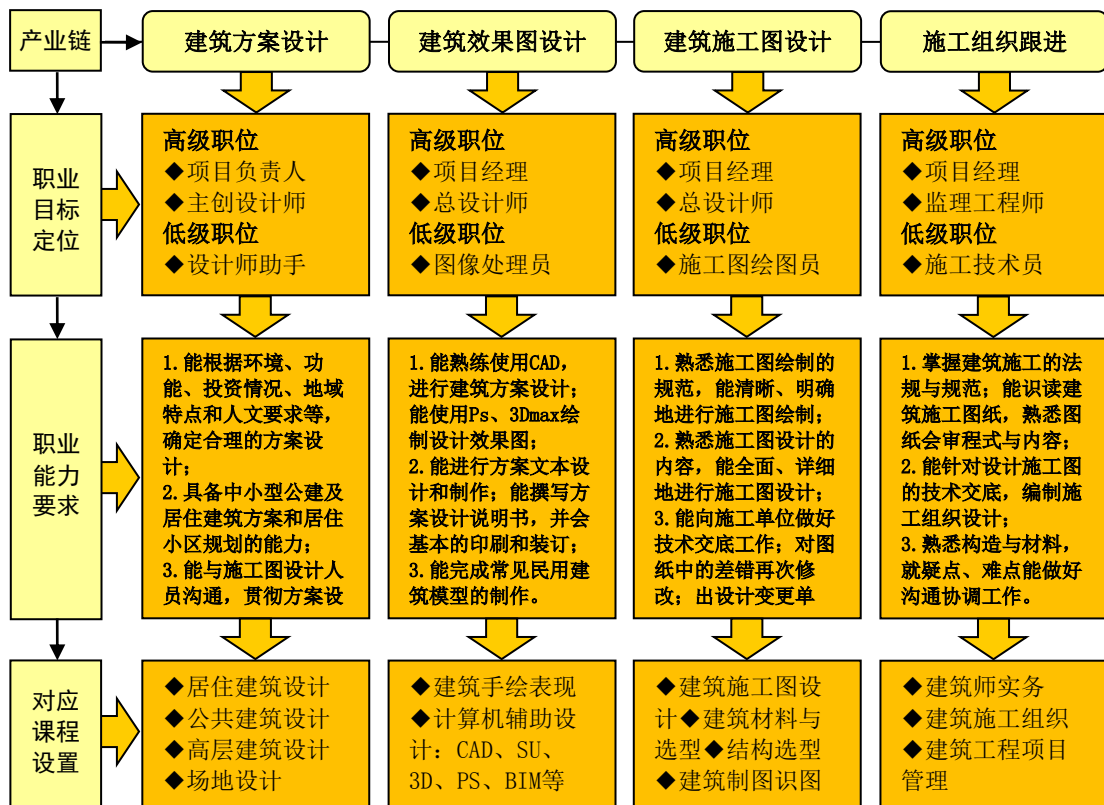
产业链

建筑方案设计

建筑效果图设计

建筑施工图设计

施工组织跟进

职业目标定位

高级职位
◆项目负责人
◆主创设计师
低级职位
◆设计师助手

高级职位
◆项目经理
◆总设计师
低级职位
◆图像处理员

高级职位
◆项目经理
◆总设计师
低级职位
◆施工图绘图员

高级职位
◆项目经理
◆监理工程师
低级职位
◆施工技术员

职业能力要求

1. 能根据环境、功能、投资情况、地域特点和人文要求等，确定合理的方案设计；
2. 具备中小型公建及居住建筑方案和居住小区规划的能力；
3. 能与施工图设计人员沟通，贯彻方案设

1. 能熟练使用CAD，进行建筑方案设计；能使用Ps、3Dmax绘制设计效果图；
2. 能进行方案文本设计和制作；能撰写方案设计说明书，并会基本的印刷和装订；
3. 能完成常见民用建筑模型的制作。

1. 熟悉施工图绘制的规范，能清晰、明确地进行施工图绘制；
2. 熟悉施工图设计的内容，能全面、详细地进行施工图设计；
3. 能向施工单位做好技术交底工作；对图纸中的差错再次修改；出设计变更单

1. 掌握建筑施工的法规与规范；能识读建筑施工图纸，熟悉图纸会审程式与内容；
2. 能针对设计施工图的技术交底，编制施工组织设计；
3. 熟悉构造与材料，就疑点、难点能做好沟通协调工作。

对应课程设置

◆居住建筑设计
◆公共建筑设计
◆高层建筑设计
◆场地设计

◆建筑手绘表现
◆计算机辅助设计：CAD、SU、3D、PS、BIM等

◆建筑施工图设计◆建筑材料与选型◆结构选型
◆建筑制图识图

◆建筑师实务
◆建筑施工组织
◆建筑工程项目管理